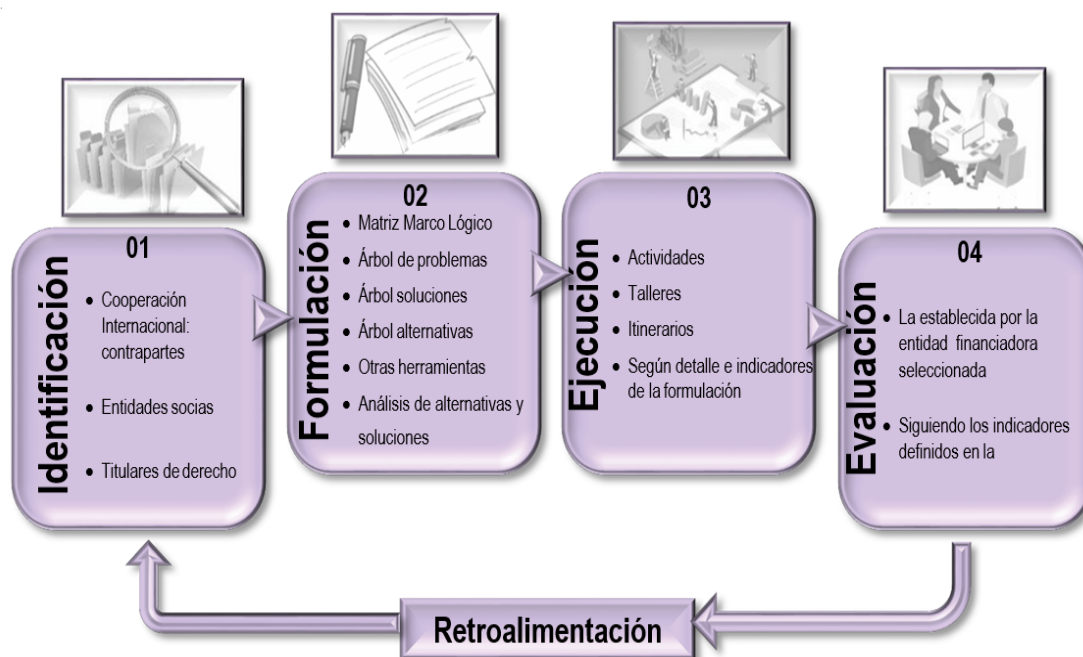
01

Identificación

- Cooperación Internacional: contrapartes
- Entidades socias
- Titulares de derecho

02

Formulación

- Matriz Marco Lógico
- Árbol de problemas
- Árbol soluciones
- Árbol alternativas
- Otras herramientas
- Análisis de alternativas y soluciones

03

Ejecución

- Actividades
- Talleres
- Itinerarios
- Según detalle e indicadores de la formulación

04

Evaluación

- La establecida por la entidad financiadora seleccionada
- Siguiendo los indicadores definidos en la

Retroalimentación